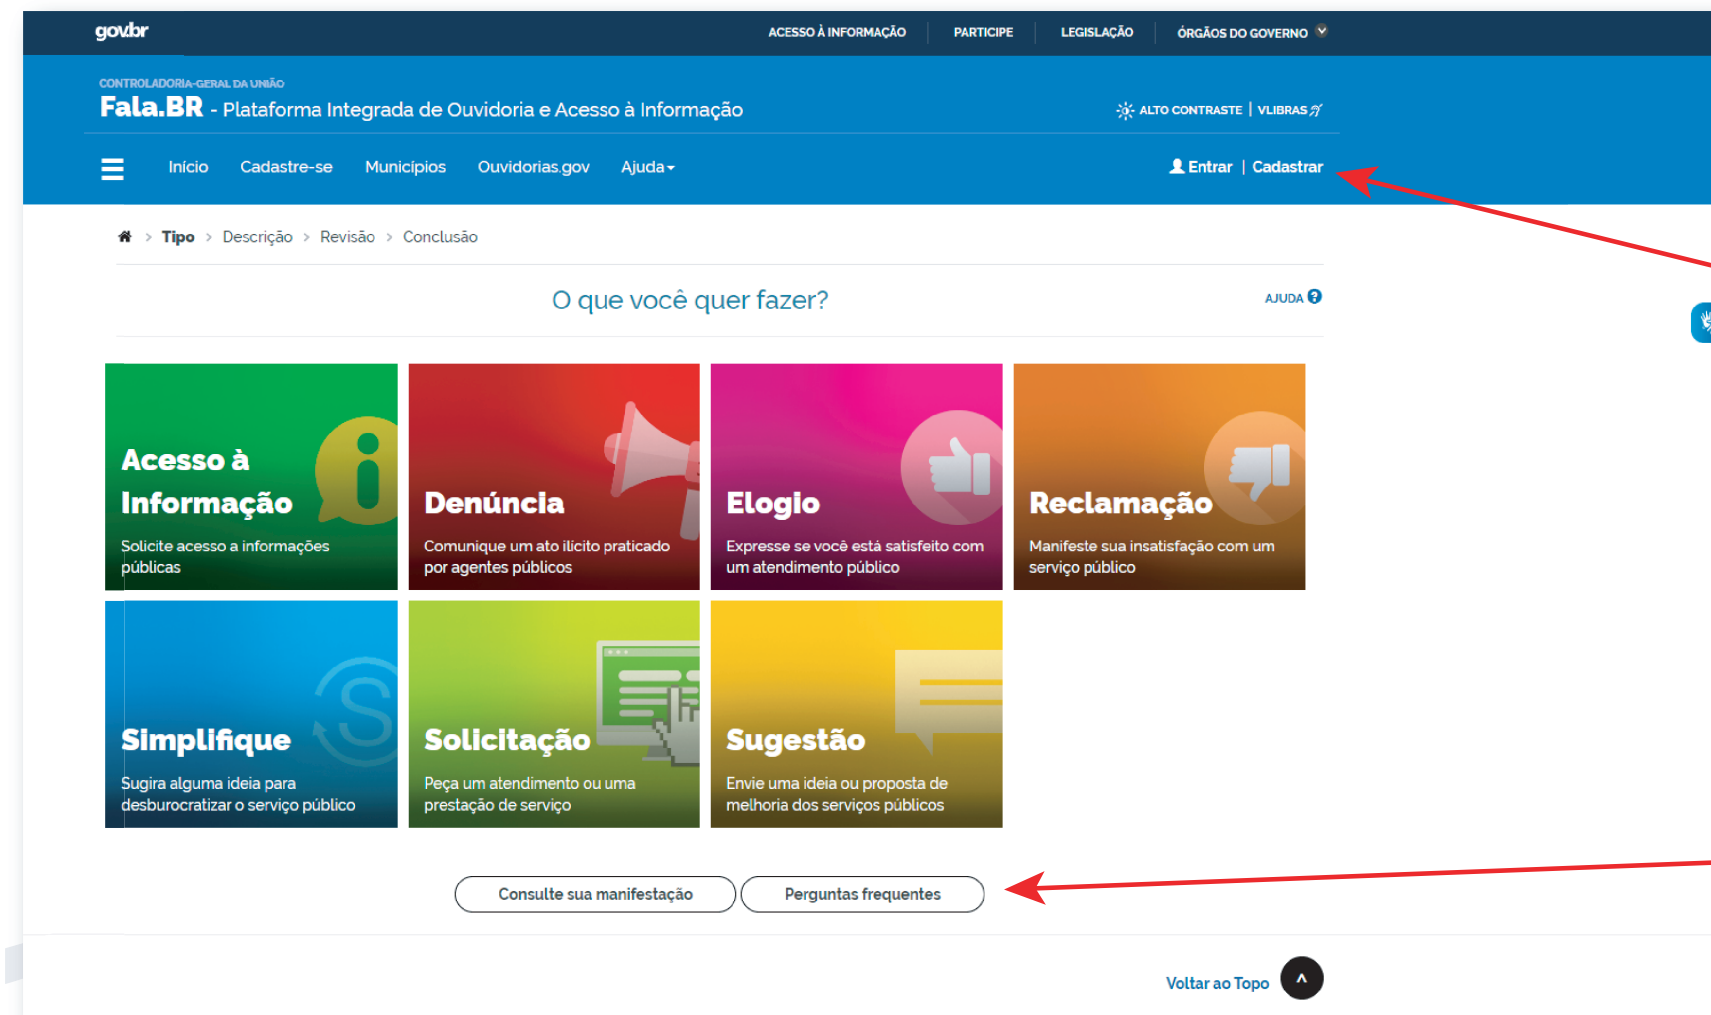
gov.br

ACESSO À INFORMAÇÃO | PARTICIPE | LEGISLAÇÃO | ÓRGÃOS DO GOVERNO

CONTROLADORIA-GERAL DA UNIÃO

Fala.BR - Plataforma Integrada de Ouvidoria e Acesso à Informação

ALTO CONTRASTE | VLIBRAS

Início Cadastre-se Municípios Ouvidorias.gov Ajuda

Entrar | Cadastrar

> Tipo > Descrição > Revisão > Conclusão

O que você quer fazer?

AJUDA

Acesso à Informação
Solicite acesso a informações públicas

Denúncia
Comunique um ato ilícito praticado por agentes públicos

Elogio
Expresse se você está satisfeito com um atendimento público

Reclamação
Manifeste sua insatisfação com um serviço público

Simplifique
Sugira alguma ideia para desburocratizar o serviço público

Solicitação
Peça um atendimento ou uma prestação de serviço

Sugestão
Envie uma ideia ou proposta de melhoria dos serviços públicos

Consulte sua manifestação

Perguntas frequentes

Voltar ao Topo